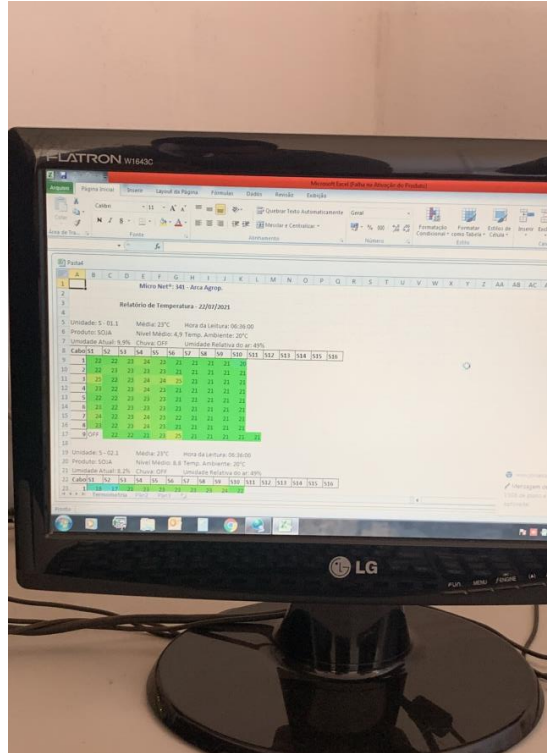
FLATRON W1643C

Microsoft Excel (Falha na Ativação de Produto)

Arquivo Página Inicial Inserir Layout da Página Fórmulas Dados Revisão Exibição

Calibri 11 Quebrar Texto Automaticamente Geral Formatação Condicional Formatar como Tabela Estilos de Célula Inserir

Área de Tra... Fonte Alinhamento Número Estilo

Painel

Micro Net°: 141 - Arca Agrop.

Relatório de Temperatura - 22/07/2021

Unidade: S - 01.1 Média: 23°C Hora da Leitura: 06:36:00

Produto: SOJA Nível Médio: 4,9 Temp. Ambiente: 20°C

Unidade Atual: 9,9% Chuva: OFF Umidade Relativa do ar: 49%

| Cabo | S1 | S2 | S3 | S4 | S5 | S6 | S7 | S8 | S9 | S10 | S11 | S12 | S13 | S14 | S15 | S16 |
|---|---|---|---|---|---|---|---|---|---|---|---|---|---|---|---|---|
| 1 | 22 | 22 | 23 | 24 | 23 | 21 | 21 | 21 | 21 | 20 | | | | | | |
| 2 | 22 | 23 | 23 | 23 | 21 | 21 | 21 | 21 | 21 | | | | | | | |
| 3 | 25 | 22 | 23 | 24 | 24 | 25 | 21 | 21 | 21 | 21 | | | | | | |
| 4 | 23 | 22 | 22 | 23 | 22 | 21 | 21 | 21 | 21 | | | | | | | |
| 5 | 22 | 22 | 23 | 23 | 21 | 21 | 21 | 21 | 21 | | | | | | | |
| 6 | 22 | 23 | 23 | 23 | 21 | 21 | 21 | 21 | 21 | | | | | | | |
| 7 | 24 | 22 | 23 | 24 | 23 | 22 | 21 | 21 | 21 | | | | | | | |
| 8 | 22 | 22 | 23 | 24 | 23 | 21 | 21 | 21 | 21 | | | | | | | |
| 9 | OFF | 22 | 22 | 23 | 23 | 25 | 21 | 21 | 21 | 21 | 21 | | | | | |

Unidade: S - 02.1 Média: 23°C Hora da Leitura: 06:36:00

Produto: SOJA Nível Médio: 8,8 Temp. Ambiente: 20°C

Unidade Atual: 8,2% Chuva: OFF Umidade Relativa do ar: 49%

| Cabo | S1 | S2 | S3 | S4 | S5 | S6 | S7 | S8 | S9 | S10 | S11 | S12 | S13 | S14 | S15 | S16 |
|---|---|---|---|---|---|---|---|---|---|---|---|---|---|---|---|---|
| 1 | 19 | 17 | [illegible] | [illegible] | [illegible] | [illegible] | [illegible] | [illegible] | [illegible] | | | | | | | |

Temperatura

LG

FUN MENU ENGINE